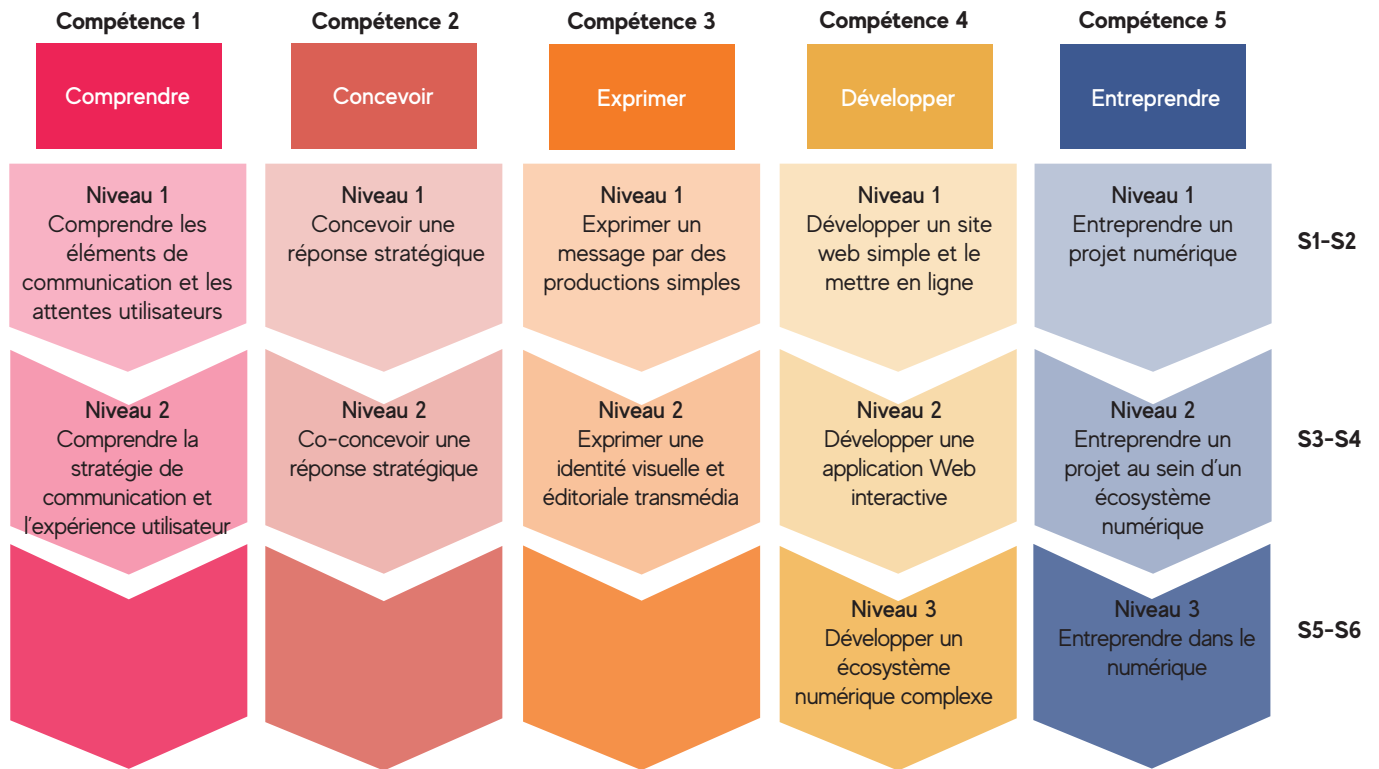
Compétence 1

Comprendre

Niveau 1
Comprendre les éléments de communication et les attentes utilisateurs

Niveau 2
Comprendre la stratégie de communication et l'expérience utilisateur

Compétence 2

Concevoir

Niveau 1
Concevoir une réponse stratégique

Niveau 2
Co-concevoir une réponse stratégique

Compétence 3

Exprimer

Niveau 1
Exprimer un message par des productions simples

Niveau 2
Exprimer une identité visuelle et éditoriale transmédia

Compétence 4

Développer

Niveau 1
Développer un site web simple et le mettre en ligne

Niveau 2
Développer une application Web interactive

Niveau 3
Développer un écosystème numérique complexe

Compétence 5

Entreprendre

Niveau 1
Entreprendre un projet numérique

Niveau 2
Entreprendre un projet au sein d'un écosystème numérique

Niveau 3
Entreprendre dans le numérique

S1-S2

S3-S4

S5-S6